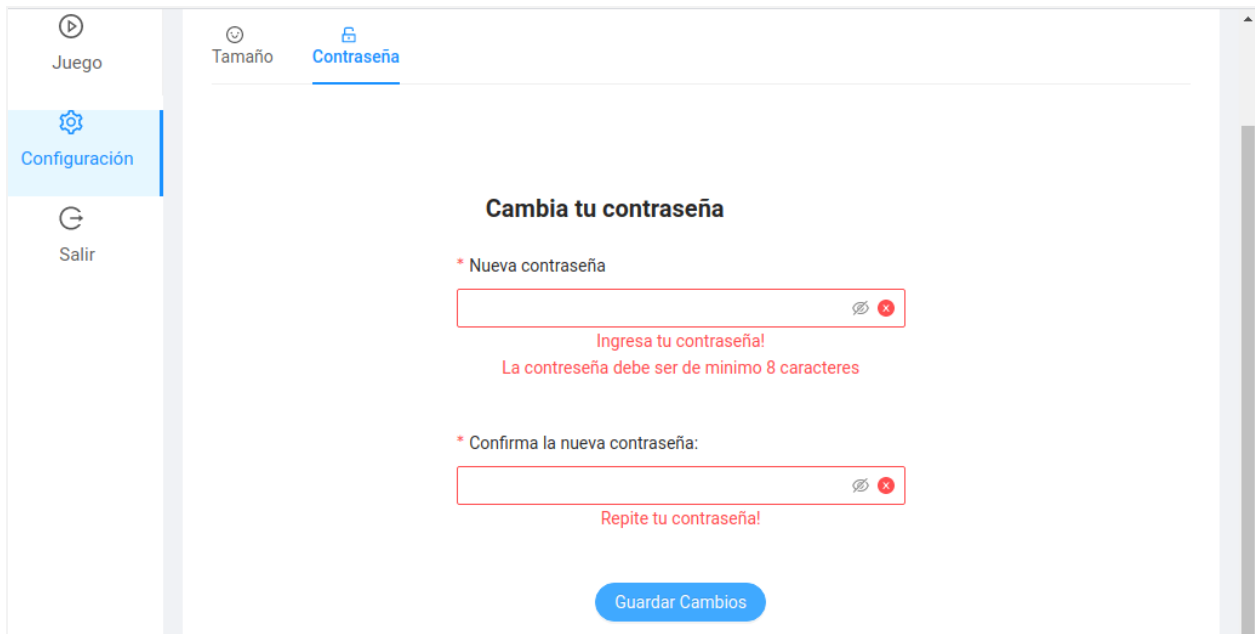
Juego

Configuración

Salir

Tamaño

Contraseña

Cambia tu contraseña

* Nueva contraseña

Ingresa tu contraseña!

La contreseña debe ser de minimo 8 caracteres

* Confirma la nueva contraseña:

Repite tu contraseña!

Guardar Cambios